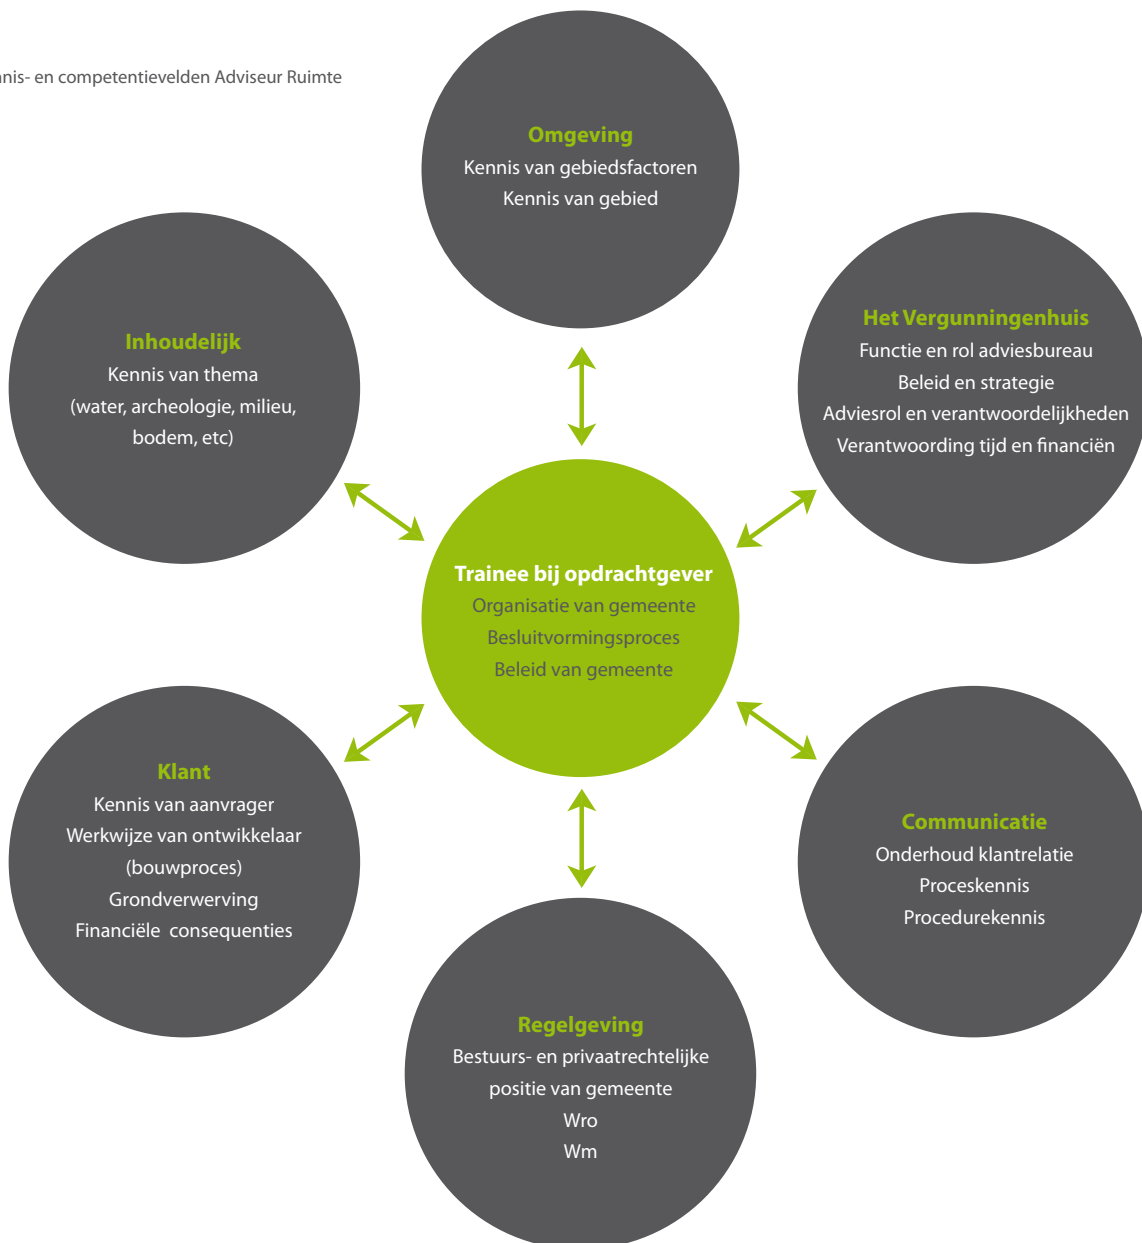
nis- en competentievelden Adviseur Ruimte

Omgeving
Kennis van gebiedsfactoren
Kennis van gebied

Inhoudelijk
Kennis van thema
(water, archeologie, milieu, bodem, etc)

Het Vergunningenhuis
Functie en rol adviesbureau
Beleid en strategie
Adviesrol en verantwoordelijkheden
Verantwoording tijd en financiën

Trainee bij opdrachtgever
Organisatie van gemeente
Besluitvormingsproces
Beleid van gemeente

Klant
Kennis van aanvrager
Werkwijze van ontwikkelaar (bouwproces)
Grondverwerving
Financiële consequenties

Communicatie
Onderhoud klantrelatie
Proceskennis
Procedurekennis

Regelgeving
Bestuurs- en privaatrechtelijke positie van gemeente
Wro
Wm